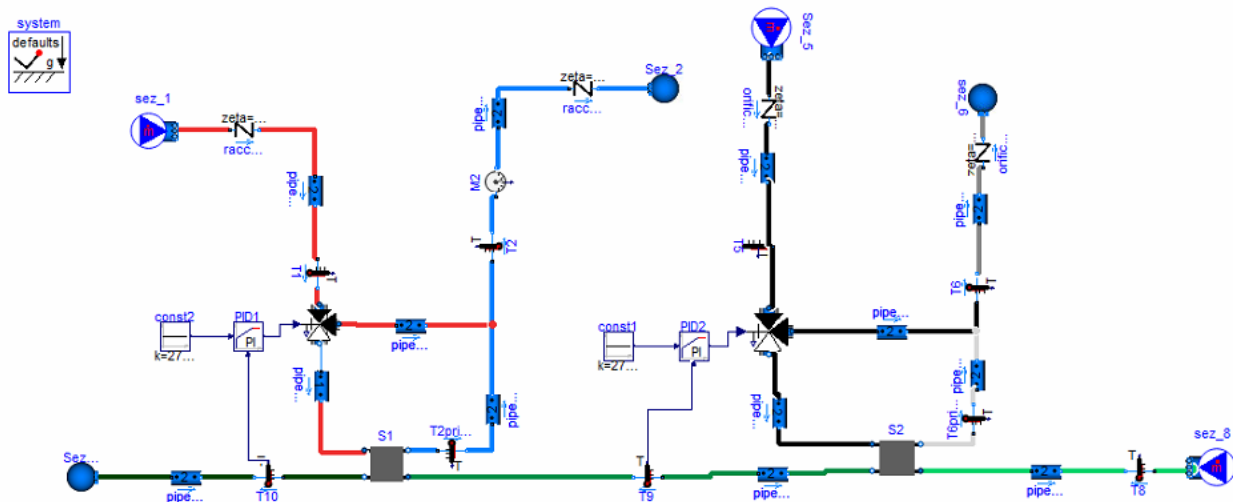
system
defaults
g
sez_1
zeta=...
racc...
pipe...
T1
T
const2
k=27...
PID1
PI
pipe...
pipe...
Sez...
pipe...
T10
T
S1
T2pri...
T
Sez_2
zeta=...
racc...
pipe...
M2
T
T2
pipe...
const1
k=27...
PID2
PI
T
T9
pipe...
Sez_5
orific...
zeta=...
pipe...
T5
T
pipe...
pipe...
S2
g_zes
zeta=...
orific...
pipe...
T6
T
pipe...
T6pri...
T
pipe...
T
T8
sez_8